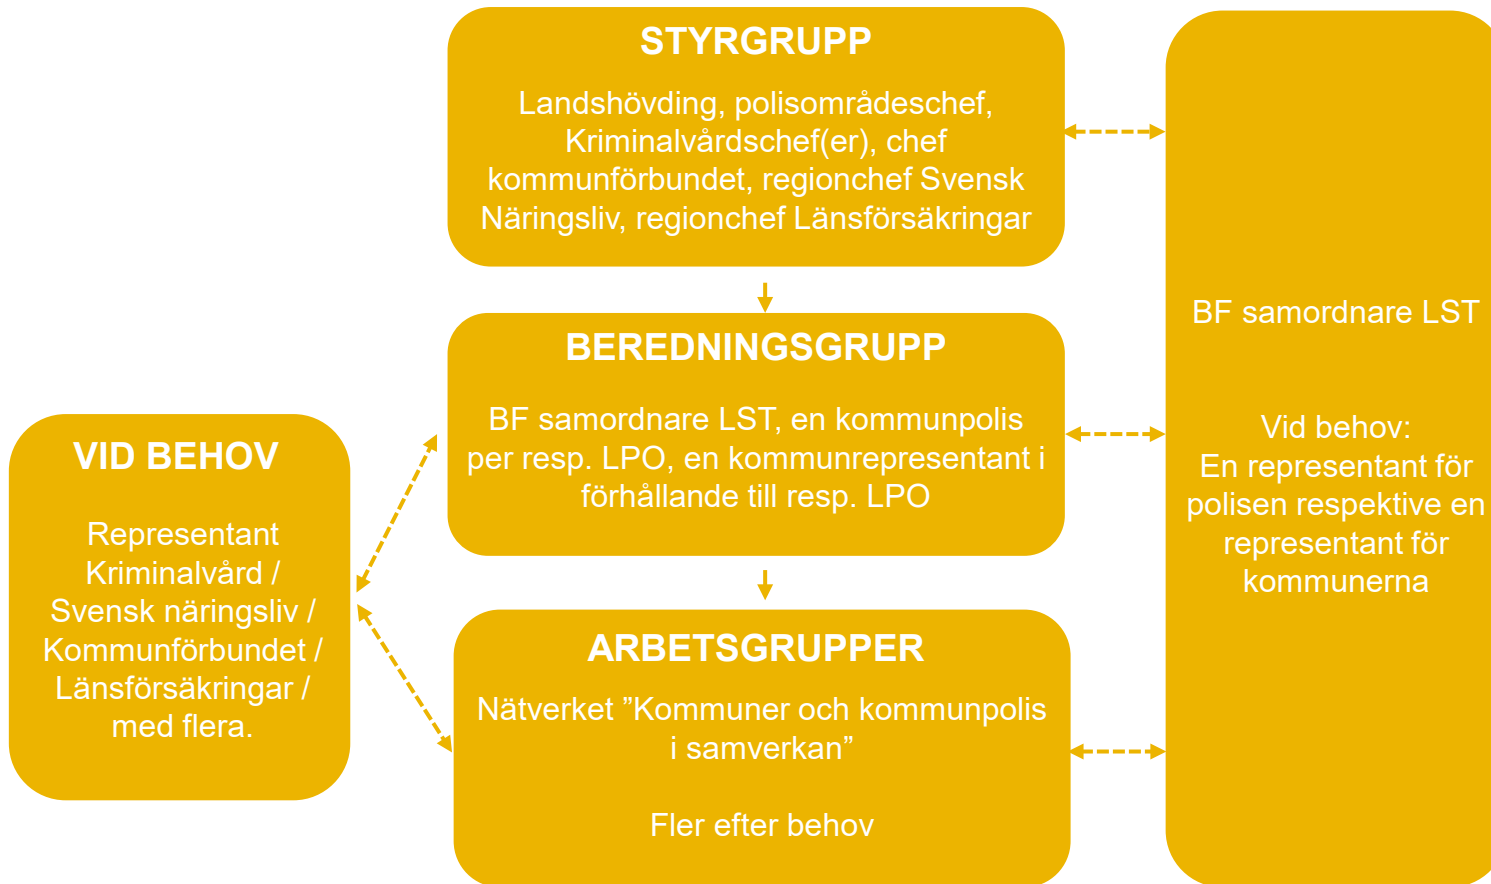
STYRGRUPP

Landshövding, polisområdeschef, Kriminalvårdschef(er), chef kommunförbundet, regionchef Svensk Näringsliv, regionchef Länsförsäkringar

BEREDNINGSGRUPP

BF samordnare LST, en kommunpolis per resp. LPO, en kommunrepresentant i förhållande till resp. LPO

ARBETSGRUPPER

Nätverket ”Kommuner och kommunpolis i samverkan”

Fler efter behov

VID BEHOV

Representant Kriminalvård / Svensk näringsliv / Kommunförbundet / Länsförsäkringar / med flera.

BF samordnare LST

Vid behov:
En representant för polisen respektive en representant för kommunerna